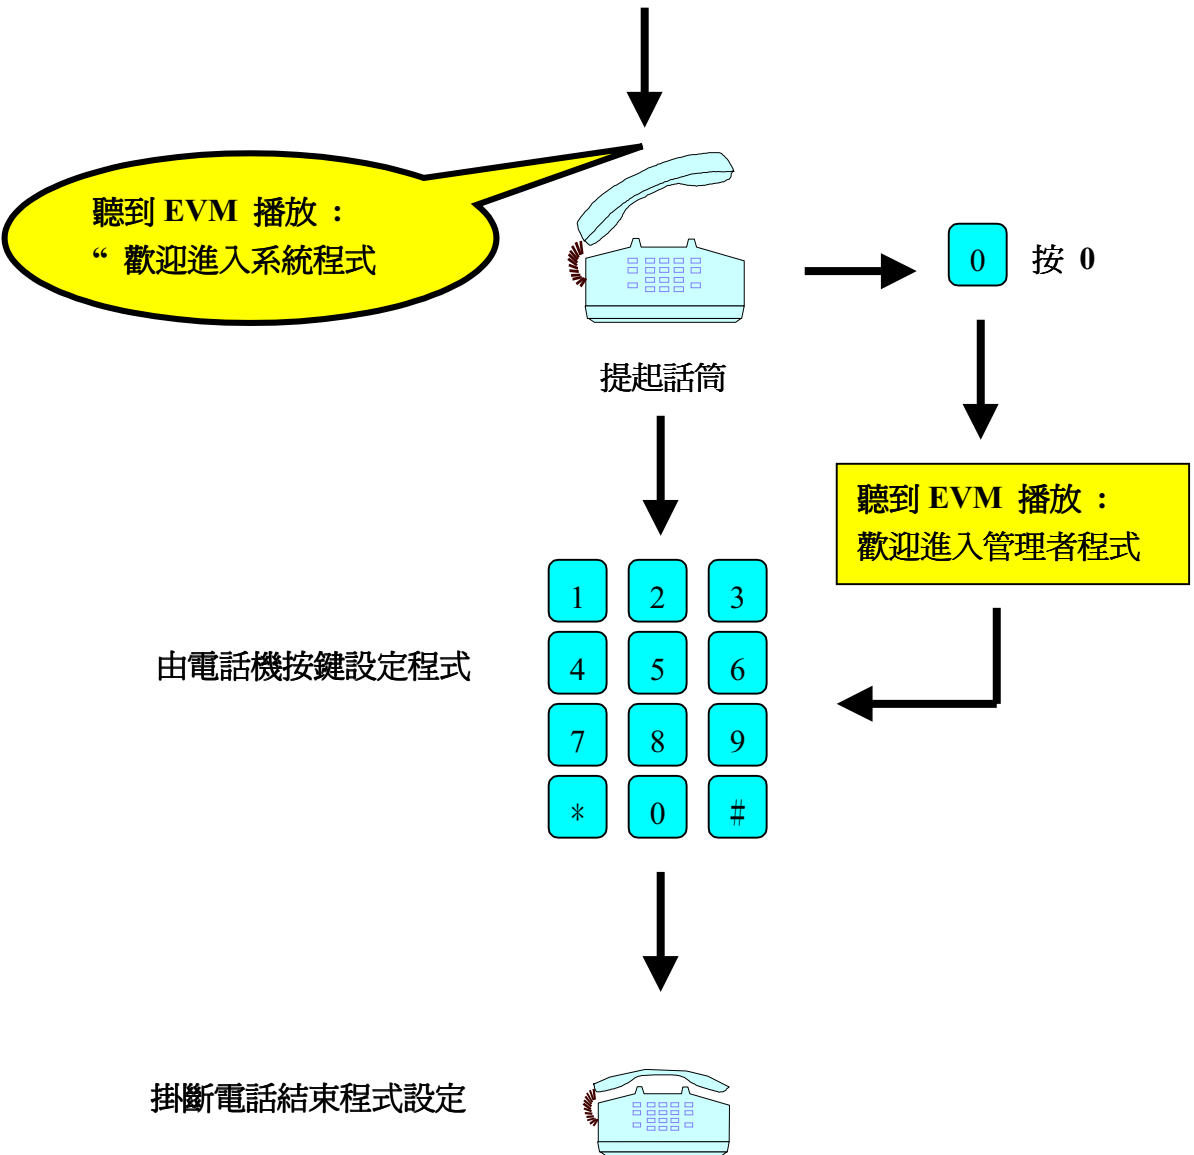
聽到 EVM 播放：
" 歡迎進入系統程式

0 按 0

提起話筒

聽到 EVM 播放：
歡迎進入管理者程式

由電話機按鍵設定程式

| 1 | 2 | 3 |
|---|---|---|
| 4 | 5 | 6 |
| 7 | 8 | 9 |
| * | 0 | # |

掛斷電話結束程式設定